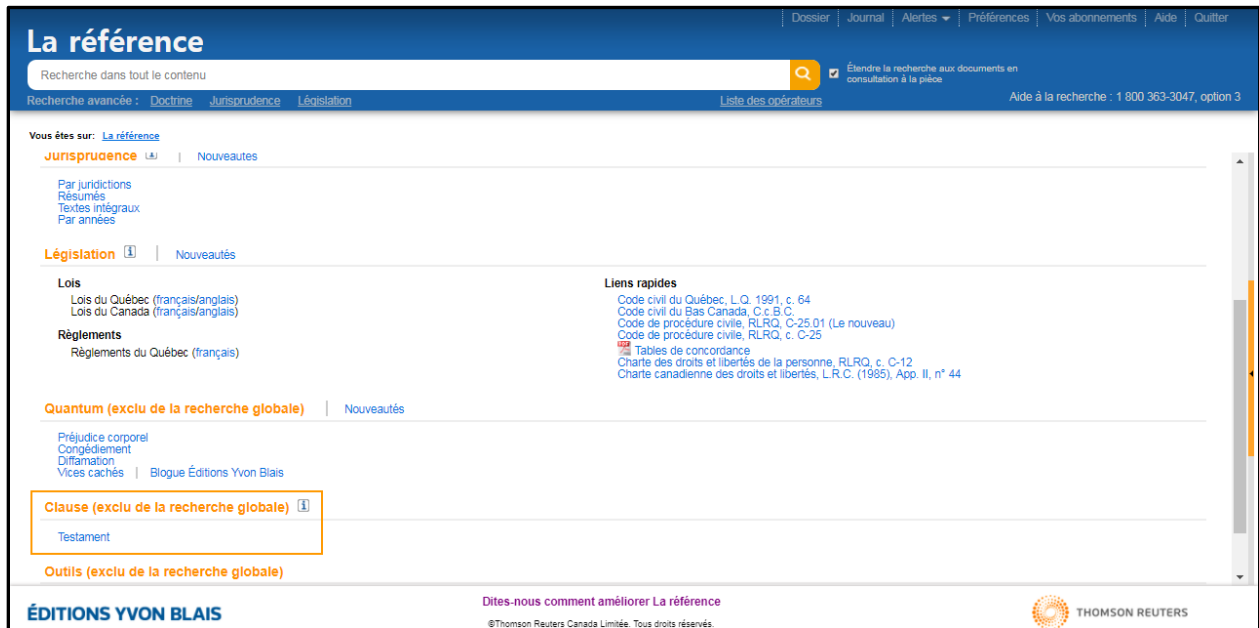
Dossier | Journal | Alertes | Préférences | Vos abonnements | Aide | Quitter

La référence

Recherche dans tout le contenu

Étendre la recherche aux documents en consultation à la pièce

Recherche avancée : Doctrine Jurisprudence Législation

Liste des opérateurs

Aide à la recherche : 1 800 363-3047, option 3

Vous êtes sur: La référence

Jurisprudence | Nouveautes

Par juridictions
Résumés
Textes intégraux
Par années

Législation | Nouveautés

Lois
Lois du Québec (français/anglais)
Lois du Canada (français/anglais)

Règlements
Règlements du Québec (français)

Liens rapides
Code civil du Québec, L.Q. 1991, c. 64
Code civil du Bas Canada, C.c.B.C.
Code de procédure civile, RLRQ, C-25.01 (Le nouveau)
Code de procédure civile, RLRQ, c. C-25
Tables de concordance
Charte des droits et libertés de la personne, RLRQ, c. C-12
Charte canadienne des droits et libertés, L.R.C. (1985), App. II, n° 44

Quantum (exclu de la recherche globale) | Nouveautés

Préjudice corporel
Congédiement
Diffamation
Vices cachés | Blogue Éditions Yvon Blais

Clause (exclu de la recherche globale)

Testament

Outils (exclu de la recherche globale)

ÉDITIONS YVON BLAIS

Dites-nous comment améliorer La référence

©Thomson Reuters Canada Limitée. Tous droits réservés.

THOMSON REUTERS